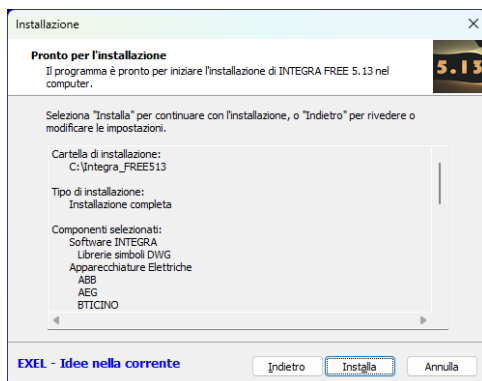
Installazione

Pronto per l'installazione

Il programma è pronto per iniziare l'installazione di INTEGRA FREE 5.13 nel computer.

5.13

Seleziona "Installa" per continuare con l'installazione, o "Indietro" per rivedere o modificare le impostazioni.

Cartella di installazione:
C:\Integra_FREE513

Tipo di installazione:
Installazione completa

Componenti selezionati:
Software INTEGRA
Librerie simboli DWG
Apparecchiature Elettriche
ABB
AEG
BTICINO

EXEL - Idee nella corrente

Indietro

Installa

Annulla